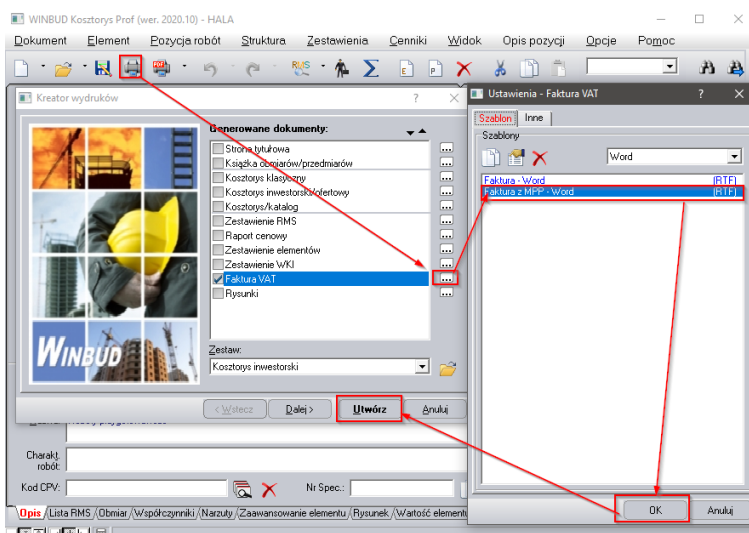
WINBUD Kosztorys Prof (wer. 2020.10) - HALA

Dokument Element Pozycja robót Struktura Zestawienia Cenniki Widok Opis pozycji Opcje Pomoc

Kreator wydruków ? ×

Generowane dokumenty:

Strona tytułowa
Książka obmiarów/przedmiarów
Kosztorys klasyczny
Kosztorys inwestorski/ofertowy
Kosztorys/katalog
Zestawienie RMS
Raport cenowy
Zestawienie elementów
Zestawienie WKI
Faktura VAT
Rysunki

WINBUD

Zestaw:
Kosztorys inwestorski

< Wstecz Dalej > Utwórz Anuluj

Charakt. robót:

Kod CPV: Nr Spec.:

Opis Lista RMS Obmiar Współczynniki Narzuty Zaawansowanie elementu Rysunek Wartość elementu

Ustawienia - Faktura VAT ? ×

Szablon Inne

Szablony

Word

Faktura - Word (RTF)
Faktura z MPP - Word (RTF)

OK Anuluj